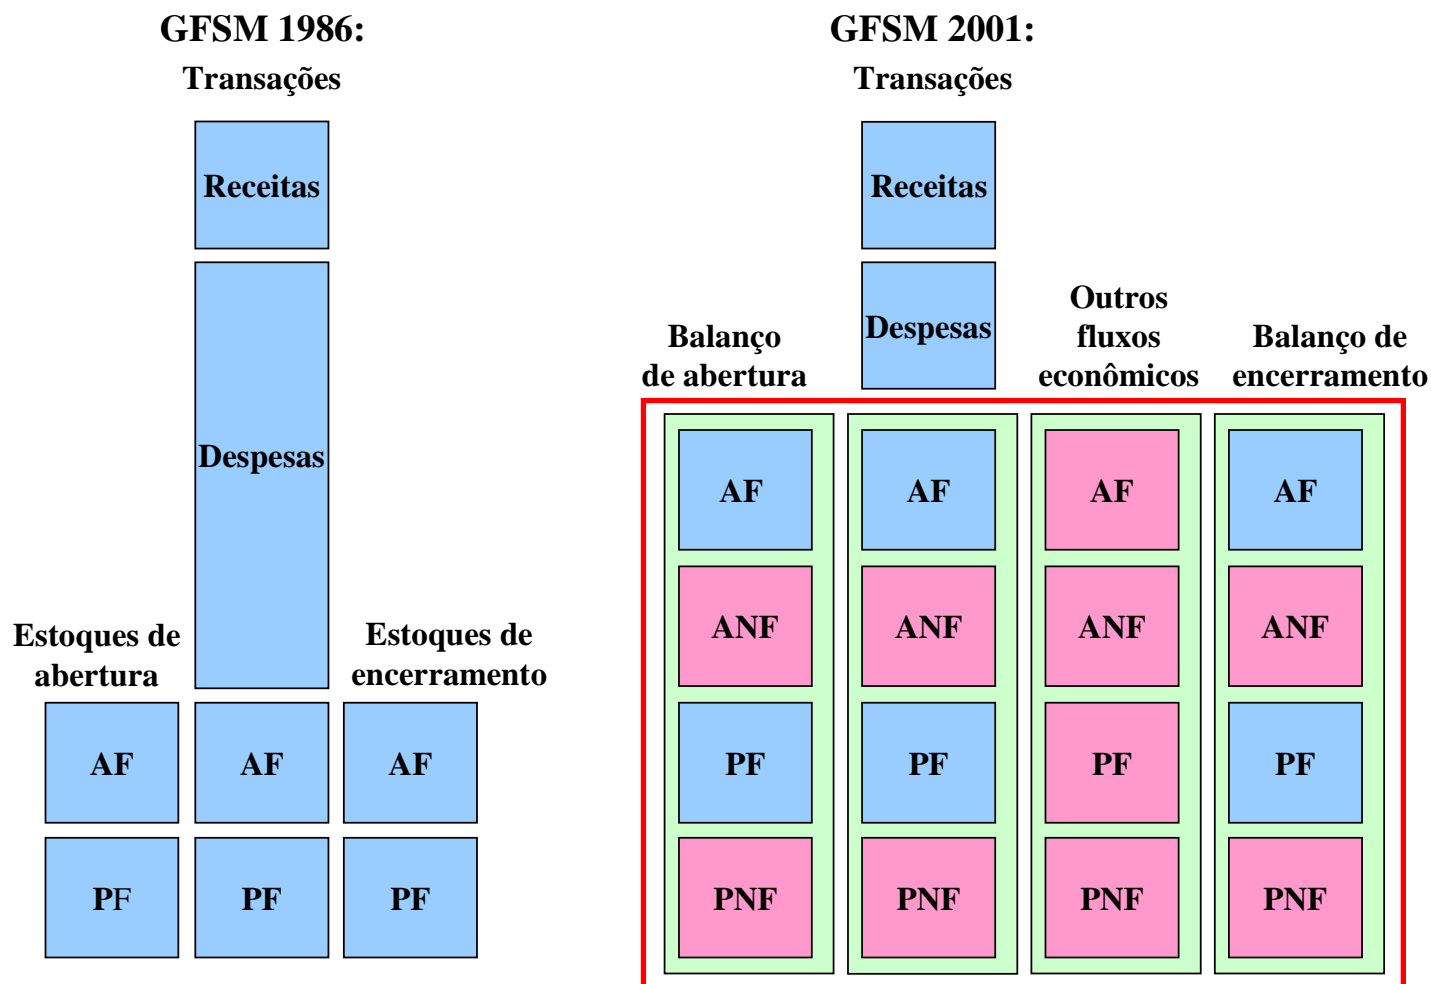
GFSM 1986:
Transações

Receitas

Despesas

Estoques de abertura

Estoques de encerramento

AF AF AF

PF PF PF

GFSM 2001:
Transações

Receitas

Despesas

Balanço de abertura

Outros fluxos econômicos

Balanço de encerramento

| AF | AF | AF | AF |
|---|---|---|---|
| ANF | ANF | ANF | ANF |
| PF | PF | PF | PF |
| PNF | PNF | PNF | PNF |